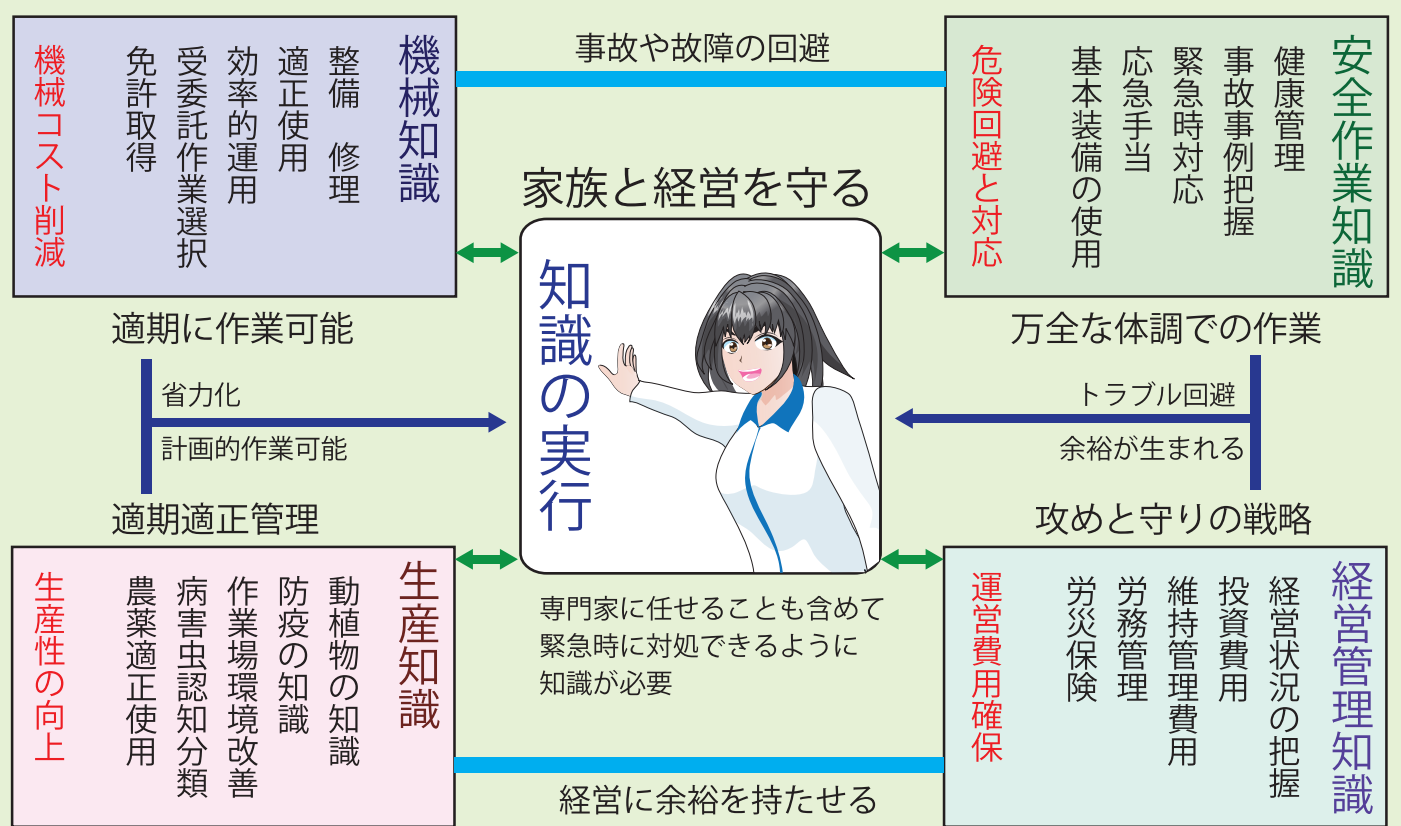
機械知識
整備　修理
適正使用
効率的運用
受委託作業選択
免許取得
機械コスト削減

事故や故障の回避

安全作業知識
健康管理
事故事例把握
緊急時対応
応急手当
基本装備の使用
危険回避と対応

家族と経営を守る

知識の実行

適期に作業可能
省力化
計画的作業可能
適期適正管理

万全な体調での作業
トラブル回避
余裕が生まれる
攻めと守りの戦略

生産知識
動植物の知識
防疫の知識
作業場環境改善
病害虫認知分類
農薬適正使用
生産性の向上

専門家に任せることも含めて
緊急時に対処できるように
知識が必要

経営管理知識
経営状況の把握
投資費用
維持管理費用
労務管理
労災保険
運営費用確保

経営に余裕を持たせる